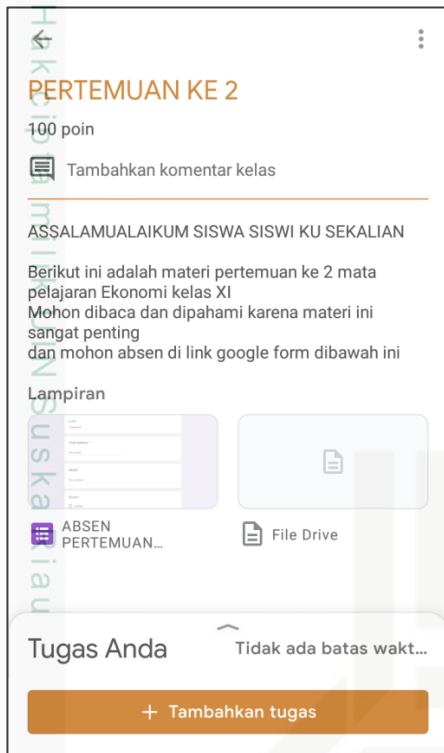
PERTEMUAN KE 2

100 poin

Tambahkan komentar kelas

ASSALAMUALAIKUM SISWA SISWI KU SEKALIAN

Berikut ini adalah materi pertemuan ke 2 mata pelajaran Ekonomi kelas XI
Mohon dibaca dan dipahami karena materi ini sangat penting
dan mohon absen di link google form dibawah ini

Lampiran

ABSEN PERTEMUAN...

File Drive

Tugas Anda

Tidak ada batas wakt...

+ Tambahkan tugas